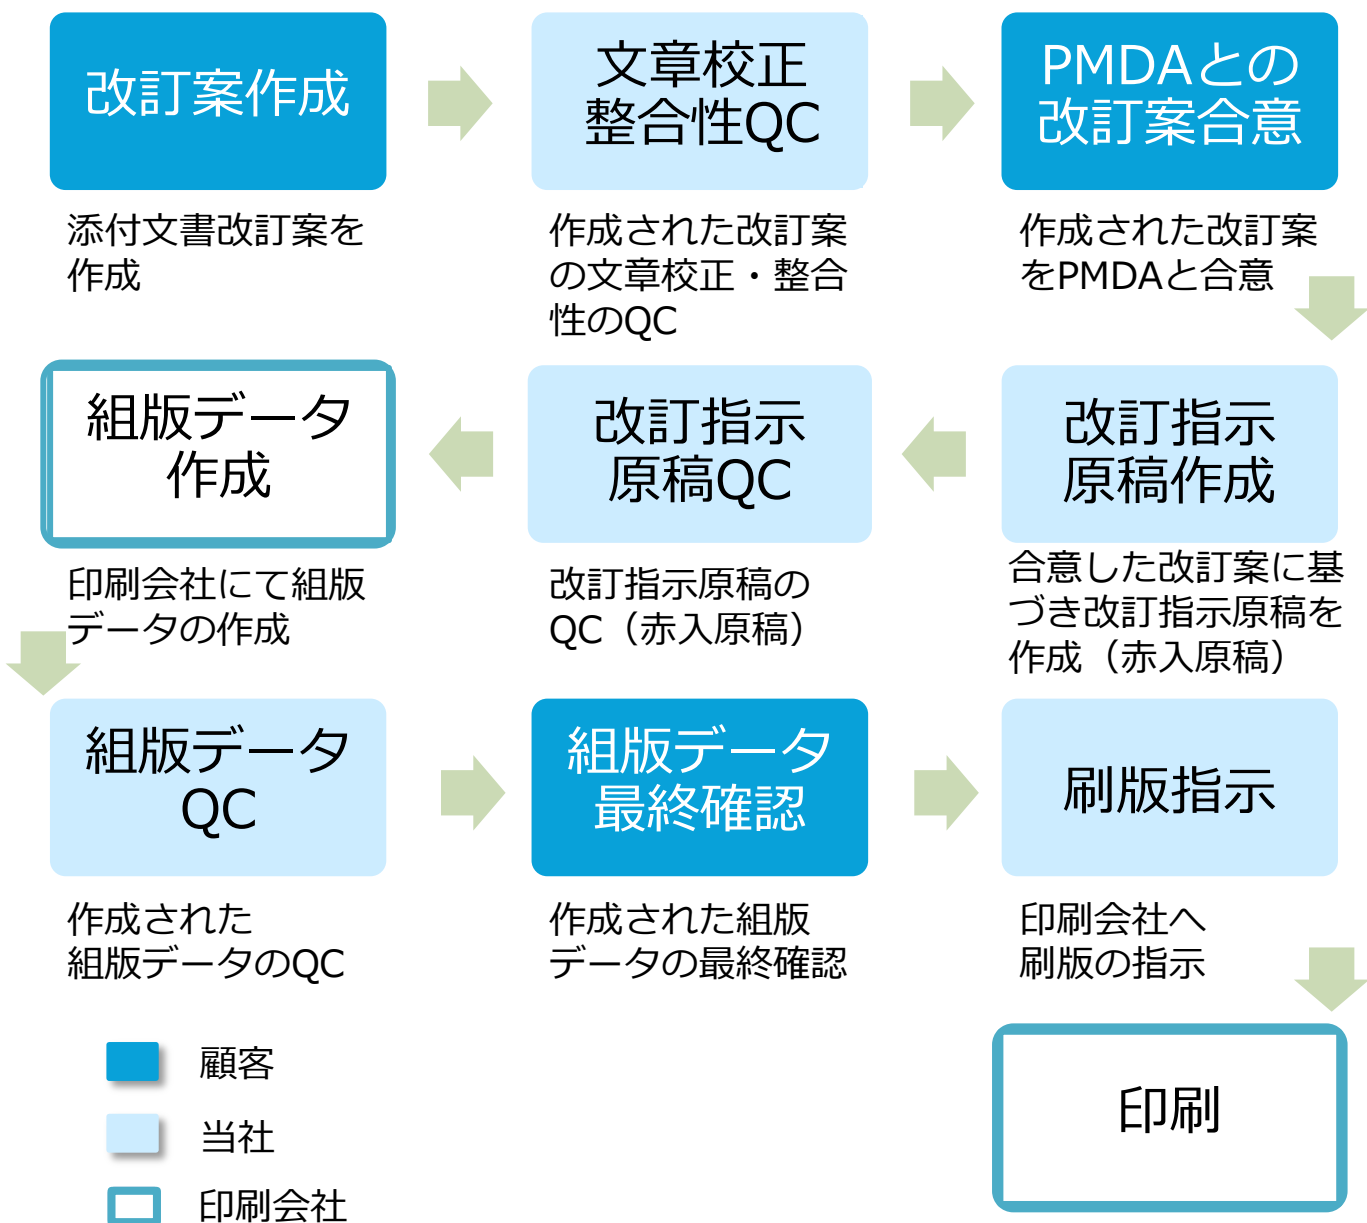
改訂案作成

添付文書改訂案を作成

文章校正
整合性QC

作成された改訂案の文章校正・整合性のQC

PMDAとの
改訂案合意

作成された改訂案をPMDAと合意

組版データ
作成

印刷会社にて組版データの作成

改訂指示
原稿QC

改訂指示原稿のQC（赤入原稿）

改訂指示
原稿作成

合意した改訂案に基づき改訂指示原稿を作成（赤入原稿）

組版データ
QC

作成された組版データのQC

組版データ
最終確認

作成された組版データの最終確認

刷版指示

印刷会社へ刷版の指示

顧客

当社

印刷会社

印刷